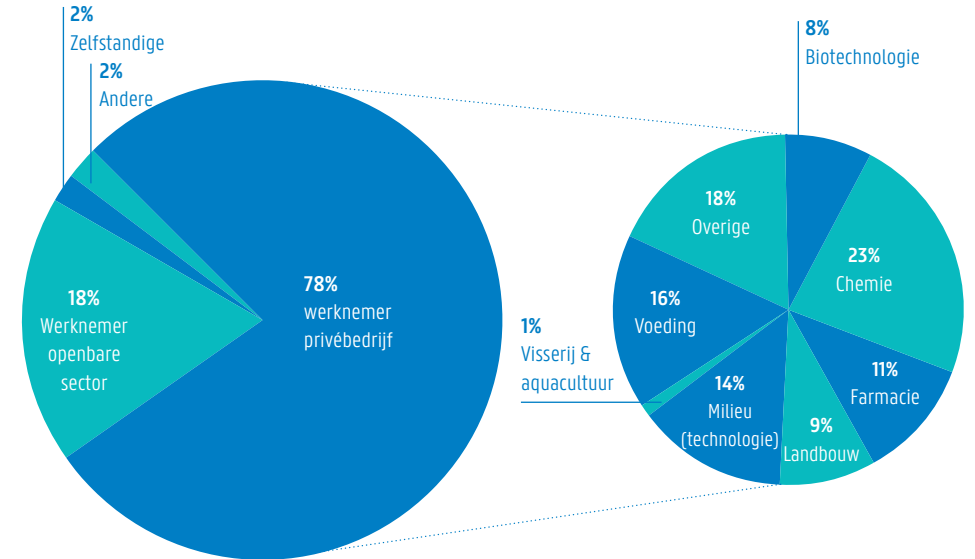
2%
Zelfstandige

2%
Andere

18%
Werknemer openbare sector

78%
werknemer privébedrijf

8%
Biotechnologie

18%
Overige

23%
Chemie

16%
Voeding

1%
Visserij & aquacultuur

14%
Milieu (technologie)

9%
Landbouw

11%
Farmacie